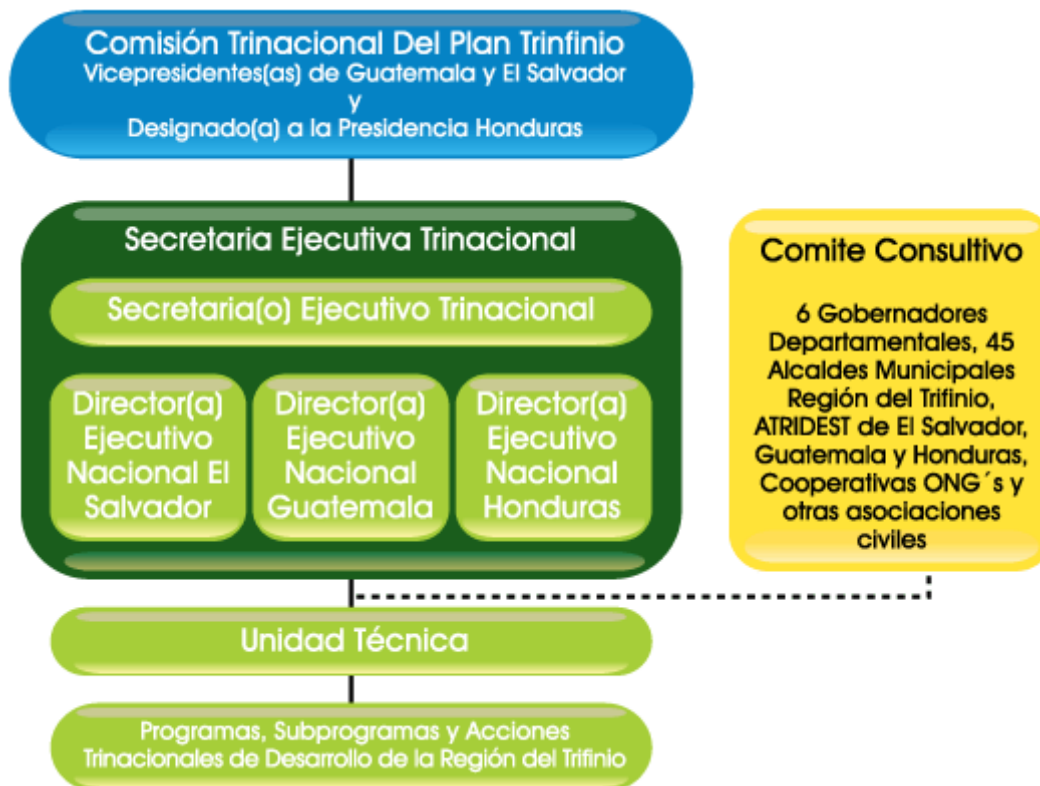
Comisión Trinacional Del Plan Trinfinio
Vicepresidentes(as) de Guatemala y El Salvador
y
Designado(a) a la Presidencia Honduras

Secretaria Ejecutiva Trinacional

Secretaria(o) Ejecutivo Trinacional

Director(a) Ejecutivo Nacional El Salvador

Director(a) Ejecutivo Nacional Guatemala

Director(a) Ejecutivo Nacional Honduras

Comite Consultivo

6 Gobernadores Departamentales, 45 Alcaldes Municipales Región del Trifinio, ATRIDEST de El Salvador, Guatemala y Honduras, Cooperativas ONG´s y otras asociaciones civiles

Unidad Técnica

Programas, Subprogramas y Acciones Trinacionales de Desarrollo de la Región del Trifinio